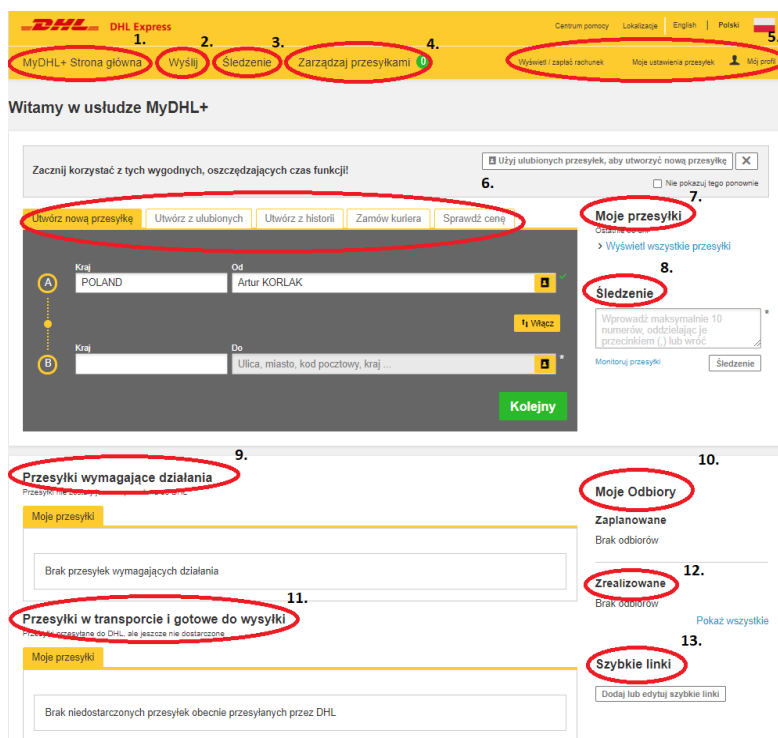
DHL DHL Express

Centrum pomocy Lokalizacje English Polski

1. 2. 3. 4. 5.

MyDHL+ Strona główna Wyślij Śledzenie Zarządzaj przesyłkami 0 Wyświetl / zapłać rachunek Moje ustawienia przesyłek Mój profil

Witamy w usłudze MyDHL+

Zacznij korzystać z tych wygodnych, oszczędzających czas funkcji!

Użyj ulubionych przesyłek, aby utworzyć nową przesyłkę ✕

Nie pokazuj tego ponownie

6.

Utwórz nową przesyłkę Utwórz z ulubionych Utwórz z historii Zamów kuriera Sprawdź cenę

7.

Moje przesyłki

Ostatnie 30 dni

› Wyświetl wszystkie przesyłki

8.

Śledzenie

Wprowadź maksymalnie 10 numerów, oddzielając je przecinkiem (,) lub wróć

Monitoruj przesyłki Śledzenie

A Kraj POLAND Od Artur KORLAK

Włącz

B Kraj Do Ulica, miasto, kod pocztowy, kraj ...

Kolejny

9.

Przesyłki wymagające działania

Przesyłki nie zostały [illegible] DHL

Moje przesyłki

Brak przesyłek wymagających działania

10.

Moje Odbiory

Zaplanowane

Brak odbiorów

12.

Zrealizowane

Brak odbiorów

Pokaż wszystkie

11.

Przesyłki w transporcie i gotowe do wysyłki

Przesyłki przesłane do DHL, ale jeszcze nie dostarczone

Moje przesyłki

Brak niedostarczonych przesyłek obecnie przesyłanych przez DHL

13.

Szybkie linki

Dodaj lub edytuj szybkie linki